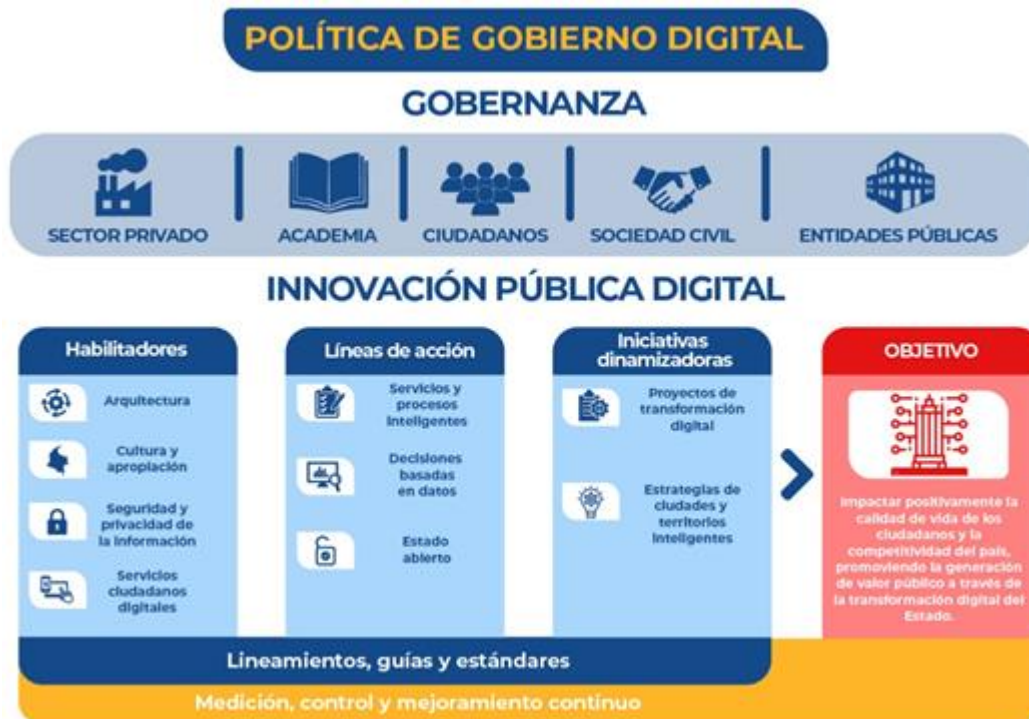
POLÍTICA DE GOBIERNO DIGITAL

GOBERNANZA

SECTOR PRIVADO

ACADEMIA

CIUDADANOS

SOCIEDAD CIVIL

ENTIDADES PÚBLICAS

INNOVACIÓN PÚBLICA DIGITAL

Habilitadores

Arquitectura

Cultura y apropiación

Seguridad y privacidad de la información

Servicios ciudadanos digitales

Líneas de acción

Servicios y procesos inteligentes

Decisiones basadas en datos

Estado abierto

Iniciativas dinamizadoras

Proyectos de transformación digital

Estrategias de ciudades y territorios inteligentes

OBJETIVO

Impactar positivamente la calidad de vida de los ciudadanos y la competitividad del país, promoviendo la generación de valor público a través de la transformación digital del Estado.

Lineamientos, guías y estándares

Medición, control y mejoramiento continuo